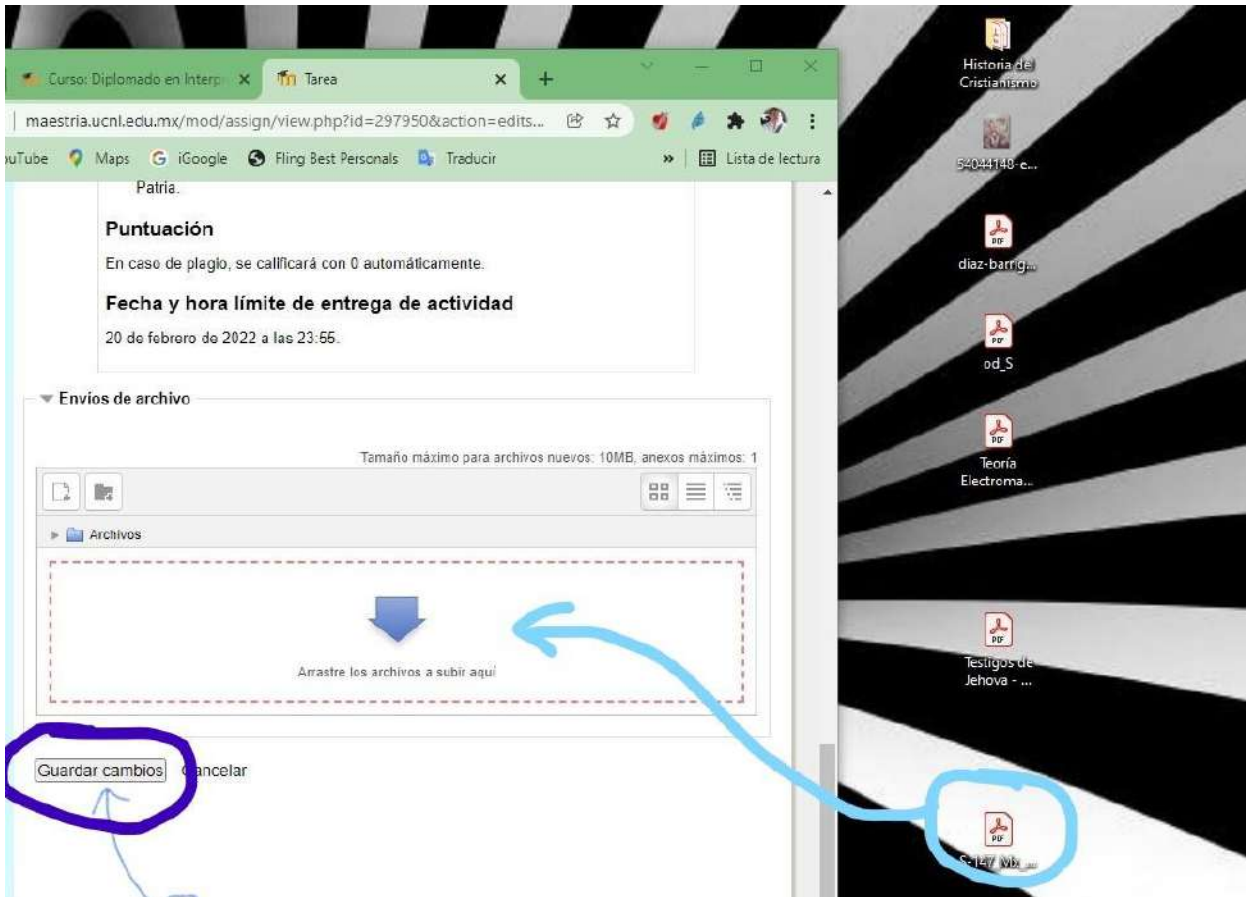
Curso: Diplomado en Interp
Tarea
maestria.ucnl.edu.mx/mod/assign/view.php?id=297950&action=edits...
uTube Maps iGoogle Fling Best Personals Traducir
Lista de lectura

Patria.

Puntuación

En caso de plagio, se calificará con 0 automáticamente.

Fecha y hora límite de entrega de actividad

20 de febrero de 2022 a las 23:55.

Envíos de archivo

Tamaño máximo para archivos nuevos: 10MB, anexos máximos: 1

Archivos

Arrastre los archivos a subir aquí

Guardar cambios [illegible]ancelar

Historia del Cristianismo

54044148-c...

diaz-barrig...

od_S

Teoría Electroma...

Testigos de Jehova - ...

S-147 Mx_...